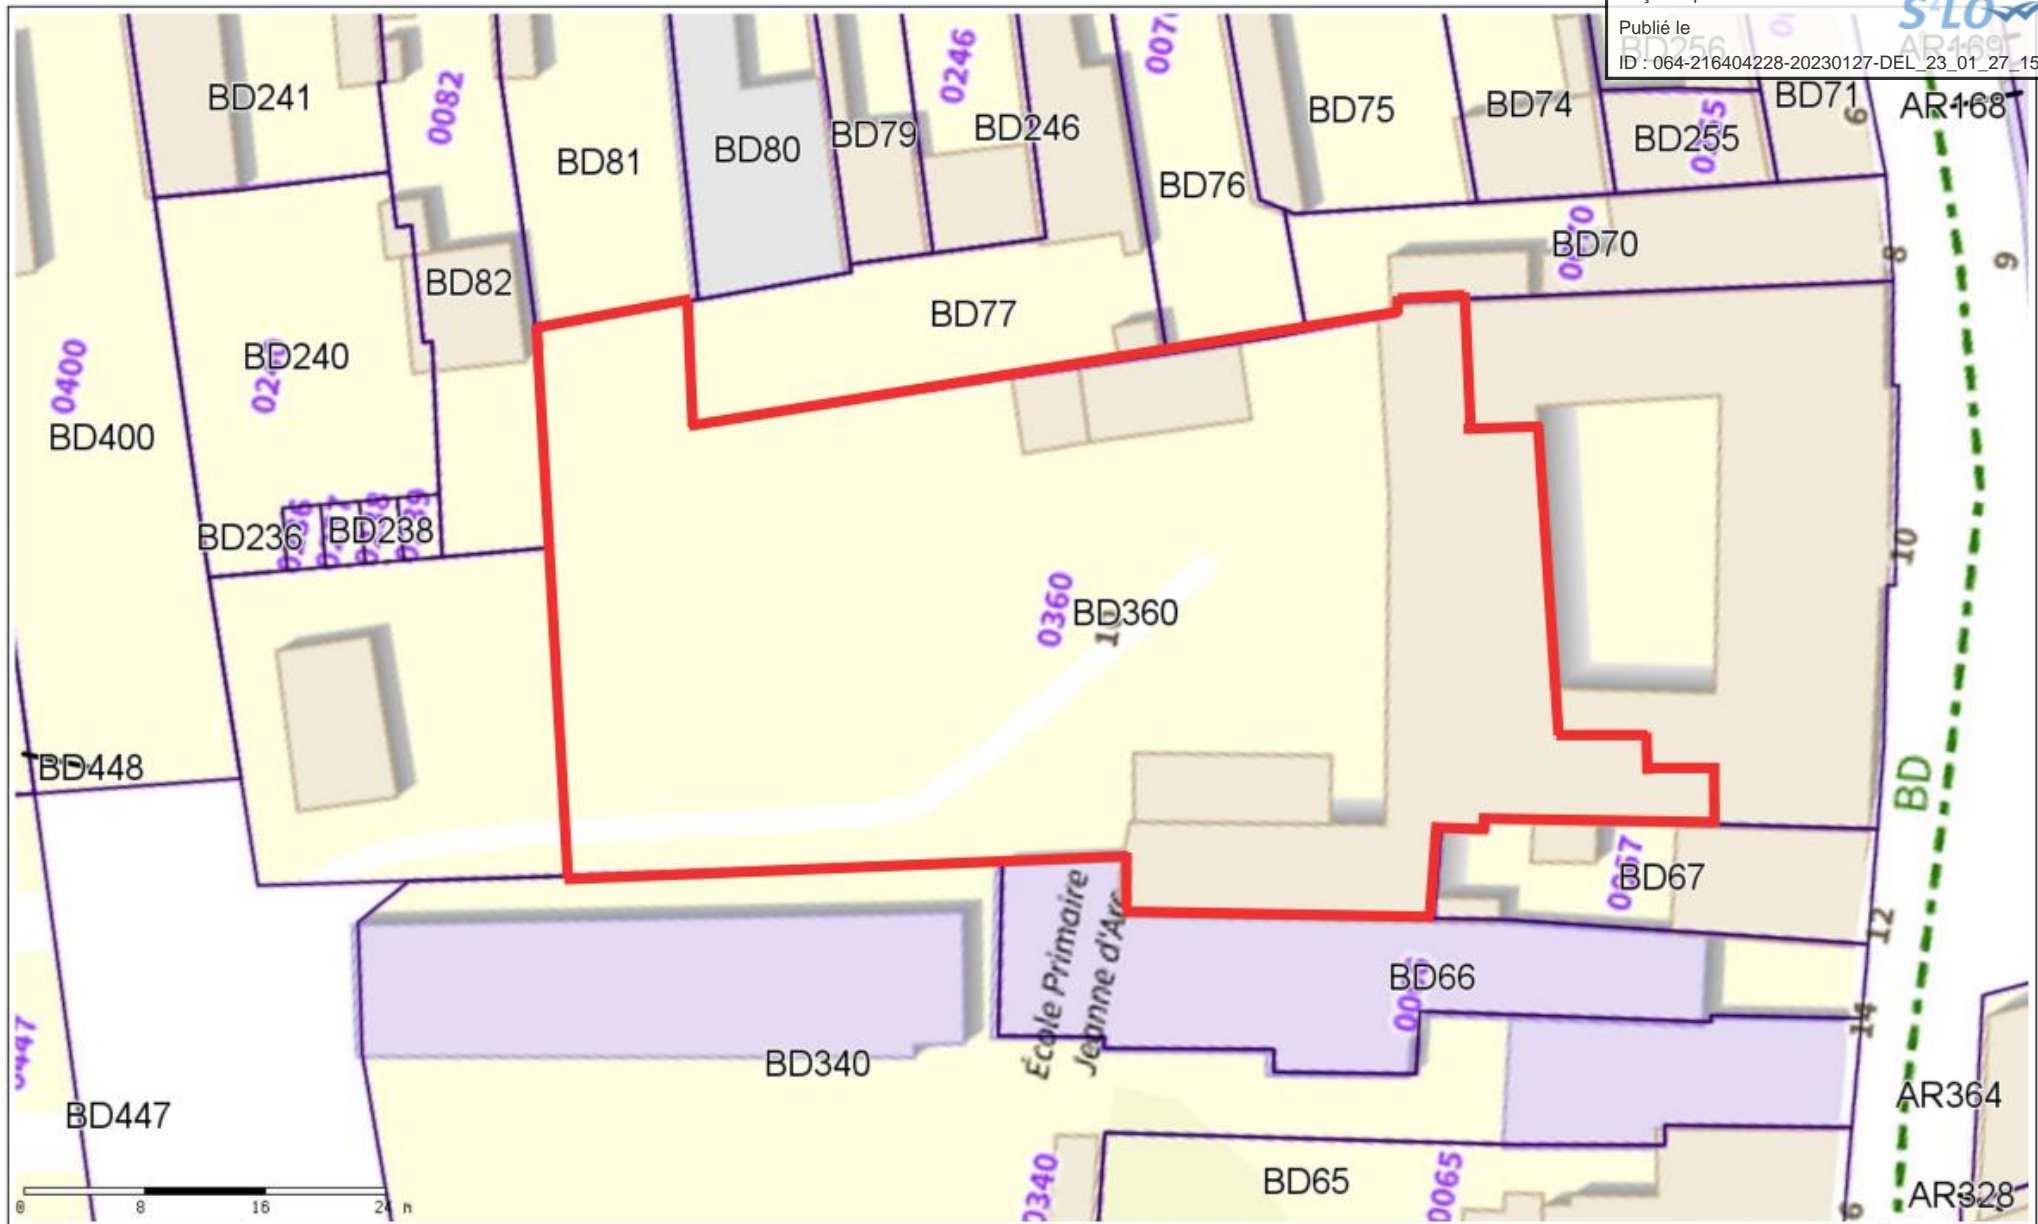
Publié le
ID : 064-216404228-20230127-DEL_23_01_27_15

BD241
0082
BD81
BD80
BD79
0246
BD246
007
BD75
BD74
BD71
AR168
BD255
BD76
BD70
BD82
BD77
0400
BD240
BD400
BD236
BD238
BD360
0360
BD448
BD67
BD66
École Primaire Jeanne d'Arc
BD340
BD447
AR364
BD65
0340
0065
AR328
BD
8
9
10
12
14
0
8
16
24 m